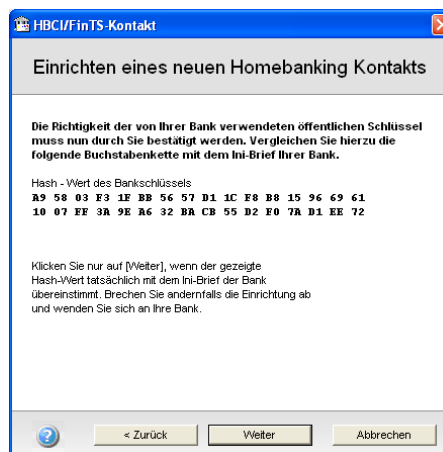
HBCI/FinTS-Kontakt

Einrichten eines neuen Homebanking Kontakts

Die Richtigkeit der von Ihrer Bank verwendeten öffentlichen Schlüssel muss nun durch Sie bestätigt werden. Vergleichen Sie hierzu die folgende Buchstabenkette mit dem Ini-Brief Ihrer Bank.

Hash - Wert des Bankschlüssels
A9 58 03 F3 1F BB 56 57 D1 1C F8 B8 15 96 69 61
10 07 FF 3A 9E A6 32 BA CB 55 D2 F0 7A D1 EE 72

Klicken Sie nur auf [Weiter], wenn der gezeigte Hash-Wert tatsächlich mit dem Ini-Brief der Bank übereinstimmt. Brechen Sie andernfalls die Einrichtung ab und wenden Sie sich an Ihre Bank.

< Zurück | Weiter | Abbrechen